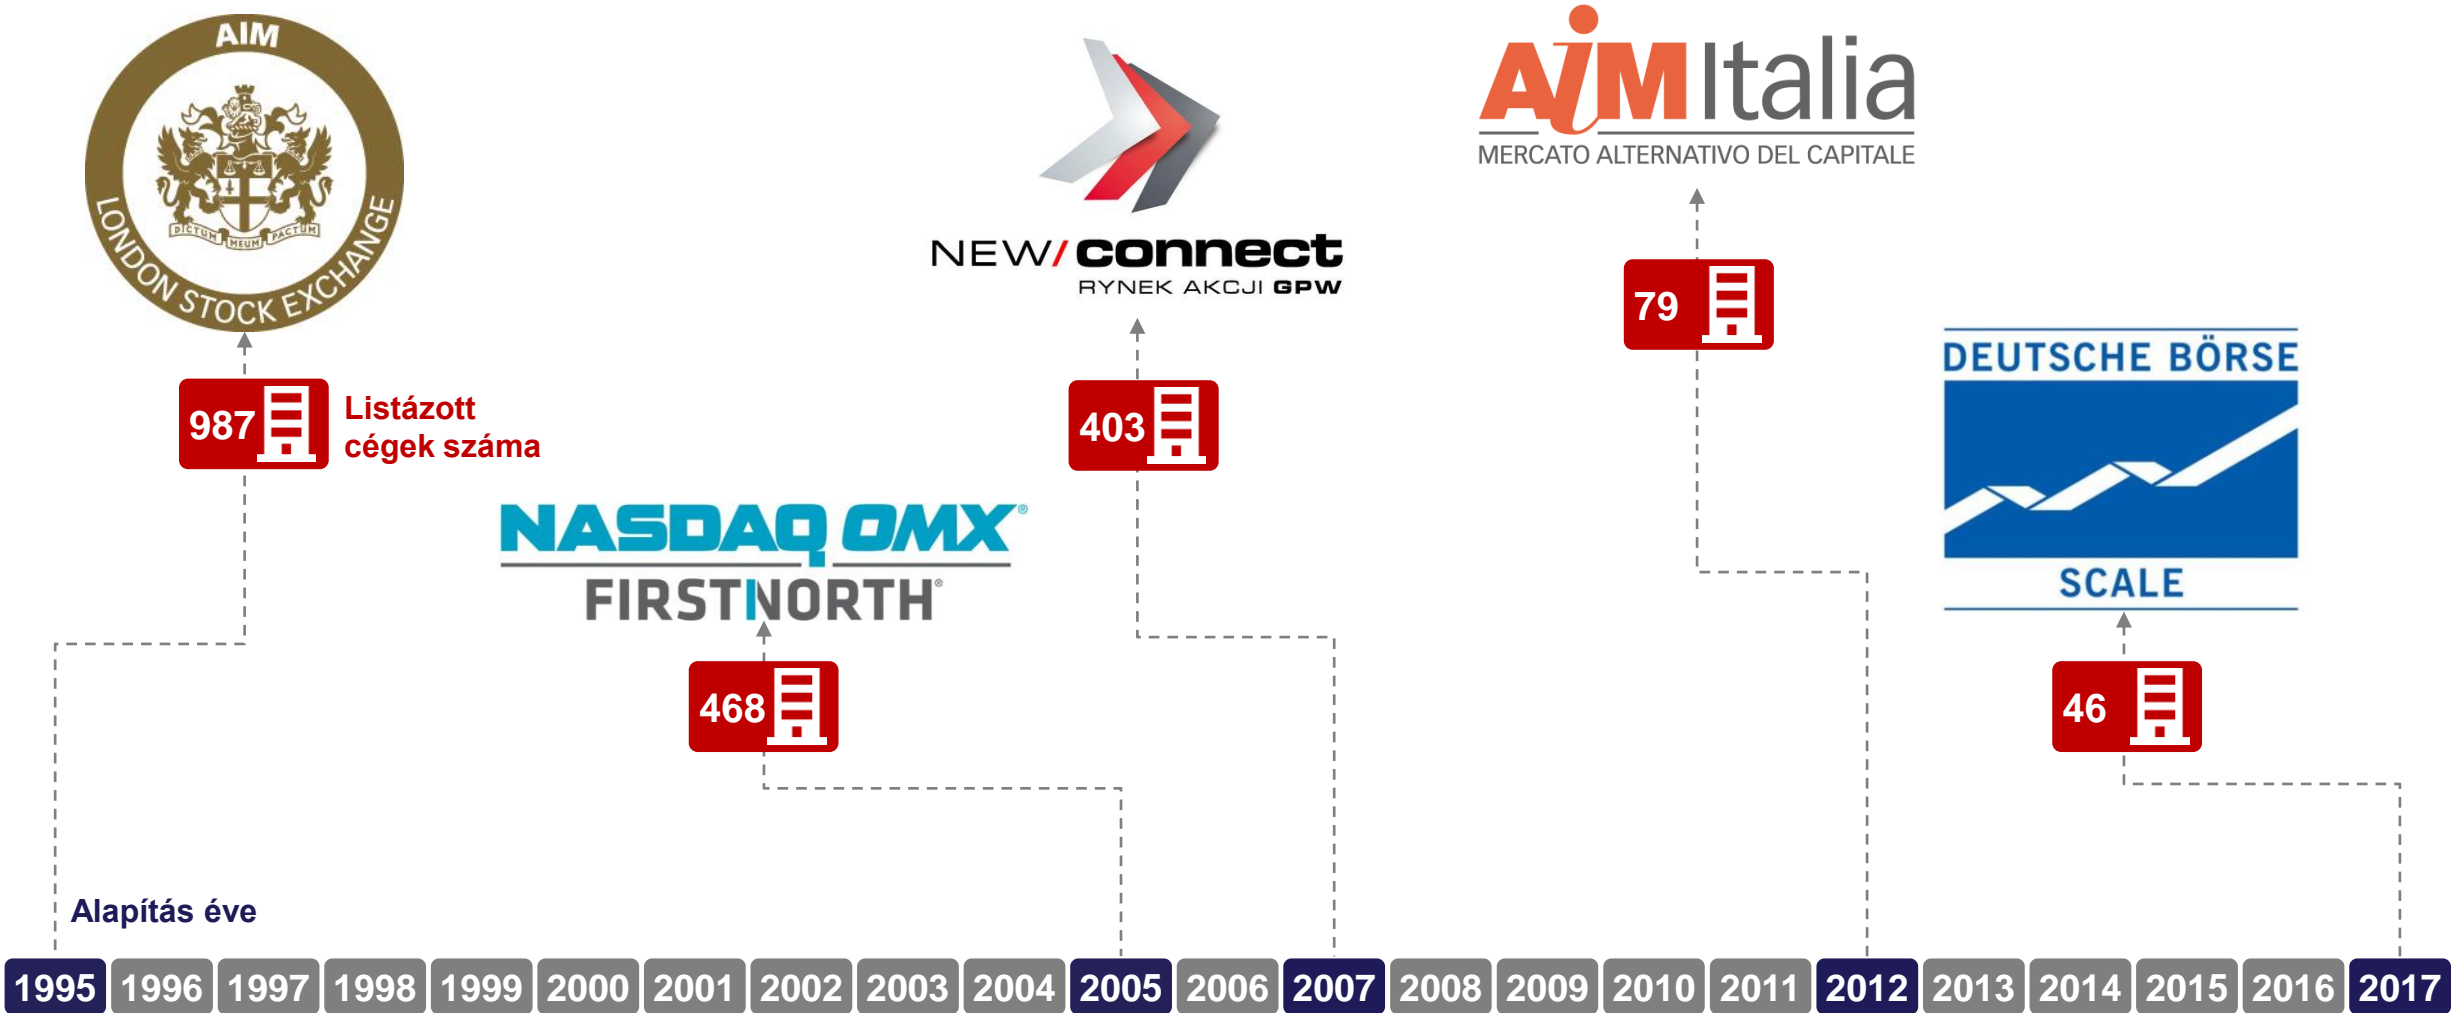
AIM
LONDON STOCK EXCHANGE
DICTUM MEUM PACTUM

987 Listázott cégek száma

NASDAQ OMX
FIRSTNORTH

468

NEW/connect
RYNEK AKCJI GPW

403

AIM Italia
MERCATO ALTERNATIVO DEL CAPITALE

79

DEUTSCHE BÖRSE
SCALE

46

Alapítás éve

1995 1996 1997 1998 1999 2000 2001 2002 2003 2004 2005 2006 2007 2008 2009 2010 2011 2012 2013 2014 2015 2016 2017